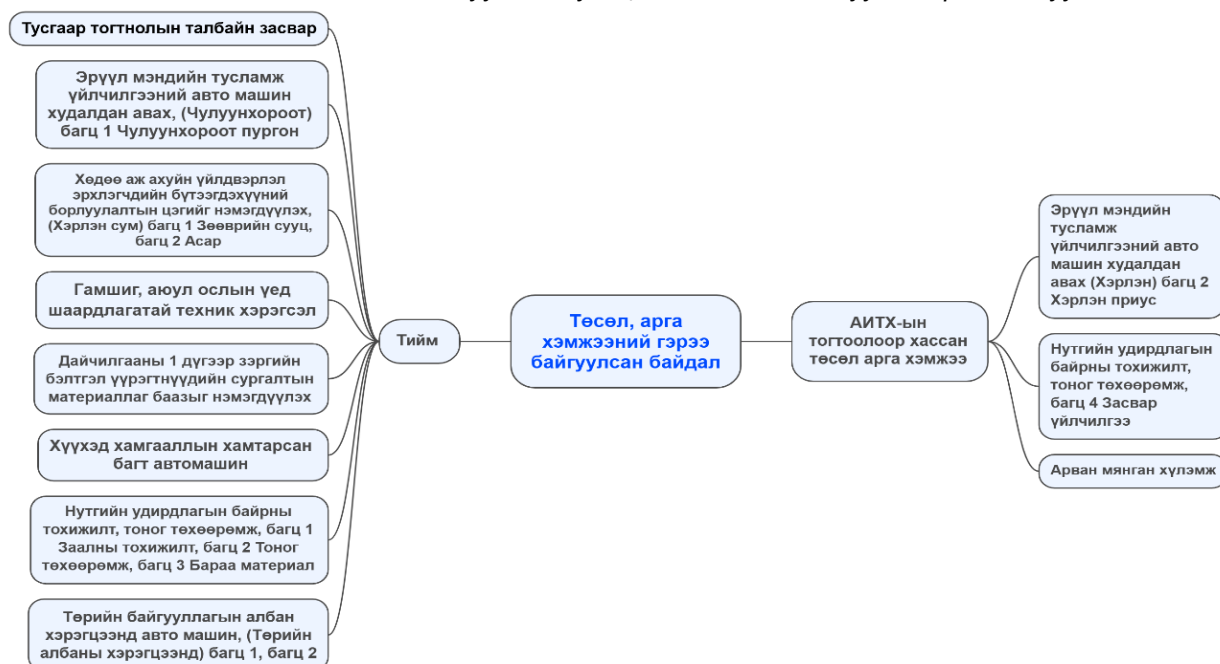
Тусгаар тогтнолын талбайн засвар

Эрүүл мэндийн тусламж үйлчилгээний авто машин худалдан авах, (Чулуунхороот) багц 1 Чулуунхороот пургон

Хөдөө аж ахуйн үйлдвэрлэл эрхлэгчдийн бүтээгдэхүүний борлуулалтын цэгийг нэмэгдүүлэх, (Хэрлэн сум) багц 1 Зөөврийн сууц, багц 2 Асар

Гамшиг, аюул ослын үед шаардлагатай техник хэрэгсэл

Дайчилгааны 1 дүгээр зэргийн бэлтгэл үүрэгтнүүдийн сургалтын материаллаг баазыг нэмэгдүүлэх

Хүүхэд хамгааллын хамтарсан багт автомашин

Нутгийн удирдлагын байрны тохижилт, тоног төхөөрөмж, багц 1 Заалны тохижилт, багц 2 Тоног төхөөрөмж, багц 3 Бараа материал

Төрийн байгууллагын албан хэрэгцээнд авто машин, (Төрийн албаны хэрэгцээнд) багц 1, багц 2

Тийм

Төсөл, арга хэмжээний гэрээ байгуулсан байдал

АИТХ-ын тогтоолоор хассан төсөл арга хэмжээ

Эрүүл мэндийн тусламж үйлчилгээний авто машин худалдан авах (Хэрлэн) багц 2 Хэрлэн приус

Нутгийн удирдлагын байрны тохижилт, тоног төхөөрөмж, багц 4 Засвар үйлчилгээ

Арван мянган хүлэмж